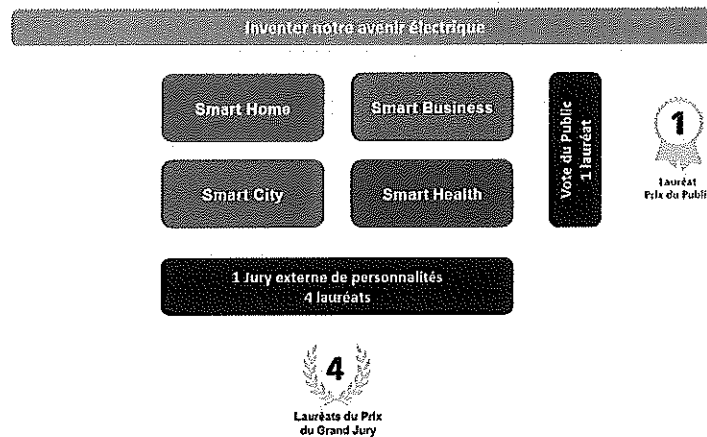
Inventer notre avenir électrique

Smart Home

Smart Business

Smart City

Smart Health

Vote du Public
1 lauréat

1
Lauréat
Prix du Publi

1 Jury externe de personnalités
4 lauréats

4
Lauréats du Prix
du Grand Jury